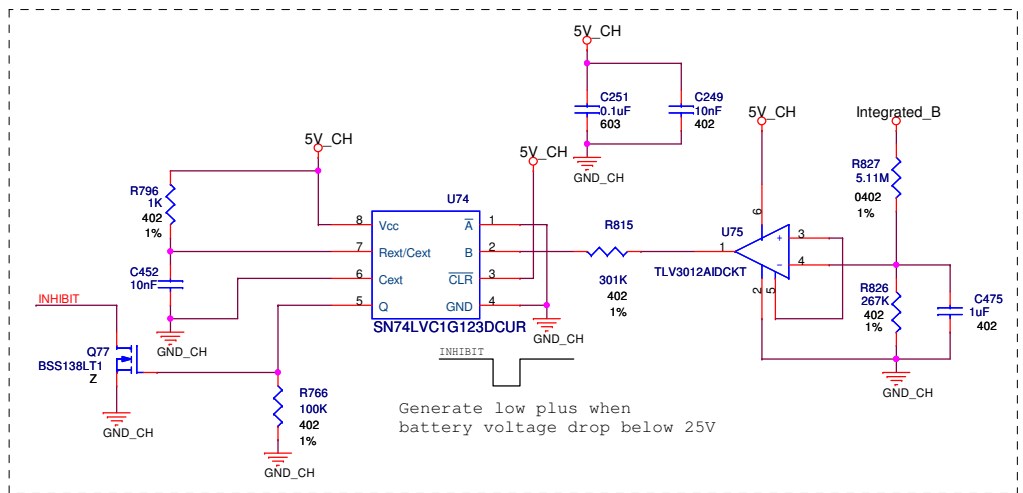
5V_CH

C251
0.1uF
603

C249
10nF
402

GND_CH

5V_CH

Integrated_B

5V_CH

5V_CH

R827
5.11M
0402
1%

R796
1K
402
1%

U74

8 Vcc $\overline{A}$ 1
7 Rext/Cext B 2
6 Cext $\overline{CLR}$ 3
5 Q GND 4

SN74LVC1G123DCUR

R815

301K
402
1%

U75

6
1
3
4
2 5

TLV3012AIDCKT

C452
10nF

INHIBIT

GND_CH

GND_CH

R826
267K
402
1%

C475
1uF
402

Q77
BSS138LT1
Z

INHIBIT

GND_CH

R766
100K
402
1%

Generate low plus when
battery voltage drop below 25V

GND_CH

GND_CH